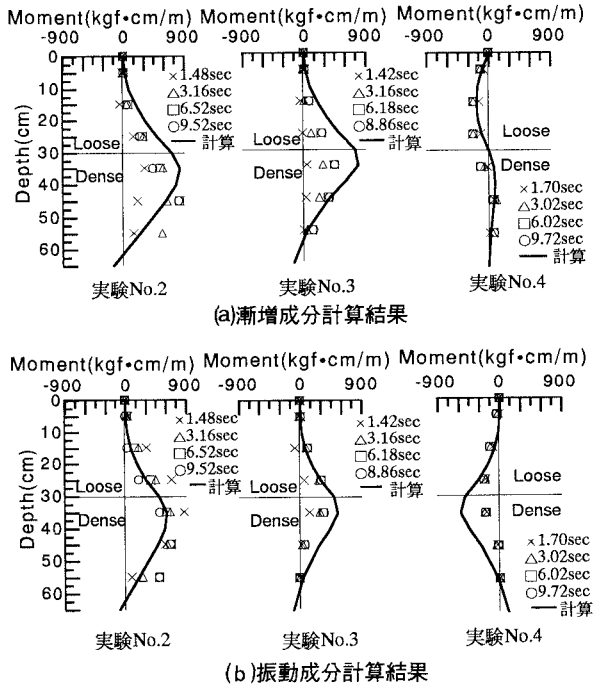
Moment(kgf・cm/m)
-900 0 900
Depth(cm)
0
10
20
30
40
50
60
×1.48sec
△3.16sec
□6.52sec
○9.52sec
— 計算
Loose
Dense
実験No.2

Moment(kgf・cm/m)
-900 0 900
×1.42sec
△3.16sec
□6.18sec
○8.86sec
— 計算
Loose
Dense
実験No.3

Moment(kgf・cm/m)
-900 0 900
Loose
Dense
×1.70sec
△3.02sec
□6.02sec
○9.72sec
— 計算
実験No.4

(a)漸増成分計算結果

Moment(kgf・cm/m)
-900 0 900
Depth(cm)
0
10
20
30
40
50
60
×1.48sec
△3.16sec
□6.52sec
○9.52sec
— 計算
Loose
Dense
実験No.2

Moment(kgf・cm/m)
-900 0 900
×1.42sec
△3.16sec
□6.18sec
○8.86sec
— 計算
Loose
Dense
実験No.3

Moment(kgf・cm/m)
-900 0 900
Loose
Dense
×1.70sec
△3.02sec
□6.02sec
○9.72sec
— 計算
実験No.4

(b)振動成分計算結果